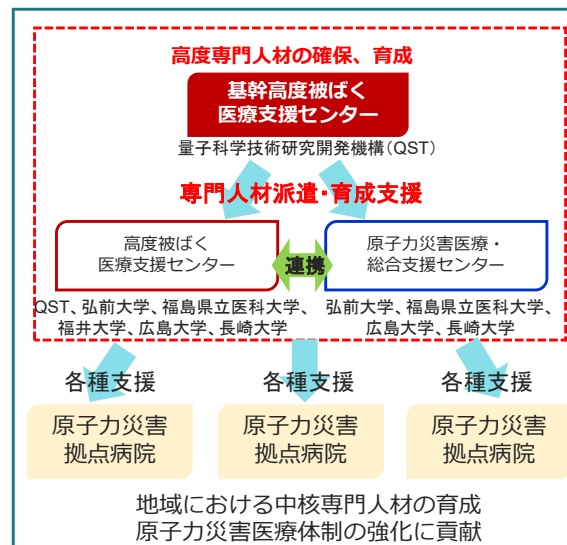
高度専門人材の確保、育成

基幹高度被ばく医療支援センター

量子科学技術研究開発機構（QST）

専門人材派遣・育成支援

高度被ばく医療支援センター

連携

原子力災害医療・総合支援センター

QST、弘前大学、福島県立医科大学、福井大学、広島大学、長崎大学

弘前大学、福島県立医科大学、広島大学、長崎大学

各種支援

各種支援

各種支援

原子力災害拠点病院

原子力災害拠点病院

原子力災害拠点病院

地域における中核専門人材の育成
原子力災害医療体制の強化に貢献